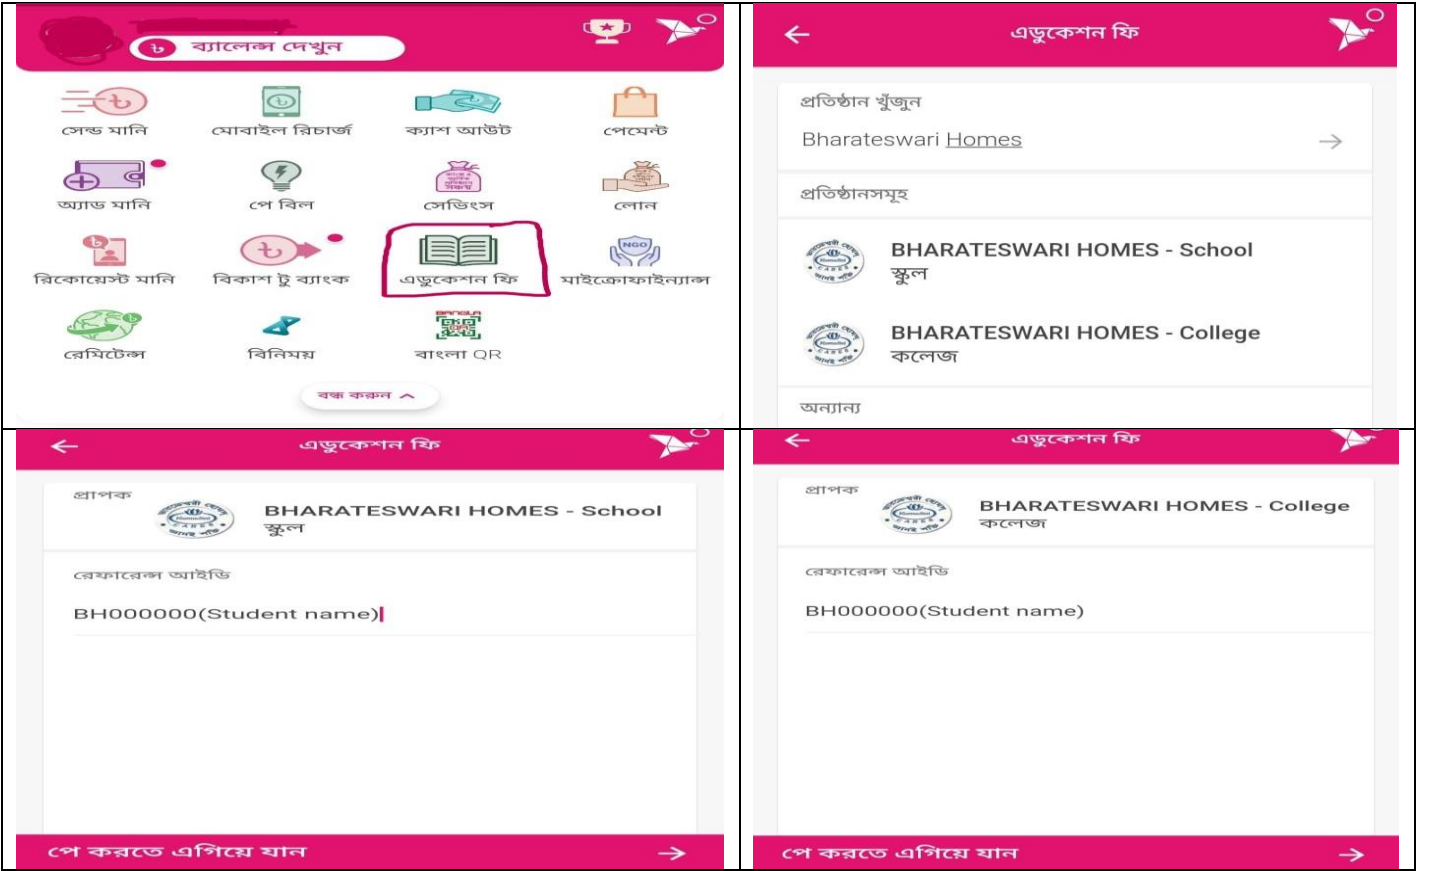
৳ ব্যালেন্স দেখুন

সেন্ড মানি
মোবাইল রিচার্জ
ক্যাশ আউট
পেমেন্ট
অ্যাড মানি
পে বিল
সেভিংস
লোন
রিকোয়েস্ট মানি
বিকাশ টু ব্যাংক
এডুকেশন ফি
মাইক্রোফাইন্যান্স
রেমিটেন্স
বিনিময়
বাংলা QR
বন্ধ করুন

এডুকেশন ফি

প্রতিষ্ঠান খুঁজুন
Bharateswari Homes

প্রতিষ্ঠানসমূহ
BHARATESWARI HOMES - School
স্কুল
BHARATESWARI HOMES - College
কলেজ
অন্যান্য

এডুকেশন ফি
প্রাপক
BHARATESWARI HOMES - School
স্কুল
রেফারেন্স আইডি
BH000000(Student name)
পে করতে এগিয়ে যান

এডুকেশন ফি
প্রাপক
BHARATESWARI HOMES - College
কলেজ
রেফারেন্স আইডি
BH000000(Student name)
পে করতে এগিয়ে যান